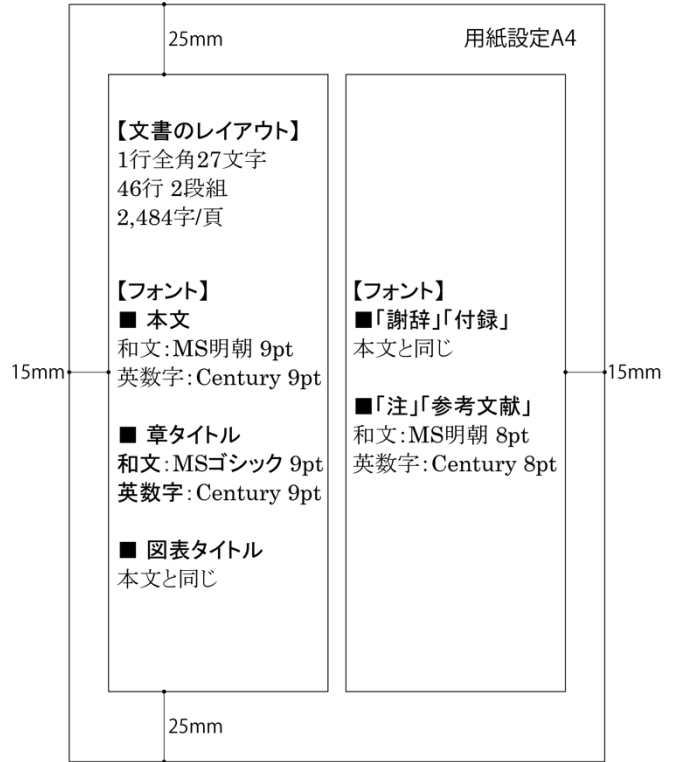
25mm

用紙設定A4

【文書のレイアウト】
1行全角27文字
46行 2段組
2,484字/頁

【フォント】
■ 本文
和文:MS明朝 9pt
英数字:Century 9pt

■ 章タイトル
和文:MSゴシック 9pt
英数字:Century 9pt

■ 図表タイトル
本文と同じ

【フォント】
■「謝辞」「付録」
本文と同じ

■「注」「参考文献」
和文:MS明朝 8pt
英数字:Century 8pt

15mm

15mm

25mm